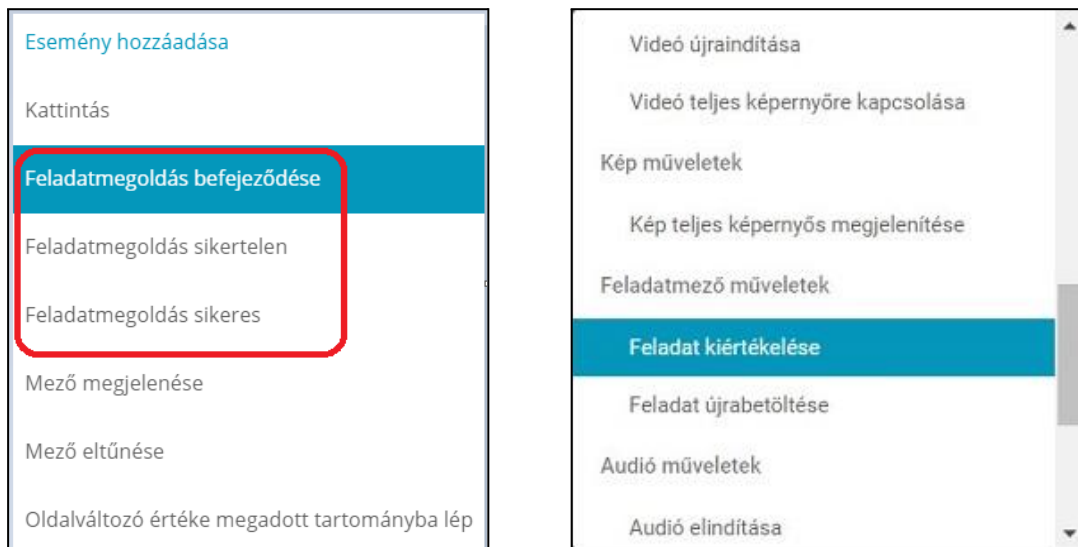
Esemény hozzáadása

Kattintás

Feladatmegoldás befejeződése

Feladatmegoldás sikertelen

Feladatmegoldás sikeres

Mező megjelenése

Mező eltűnése

Oldalváltozó értéke megadott tartományba lép

Videó újraindítása

Videó teljes képernyőre kapcsolása

Kép műveletek

Kép teljes képernyős megjelenítése

Feladatmező műveletek

Feladat kiértékelése

Feladat újrabetöltése

Audió műveletek

Audió elindítása